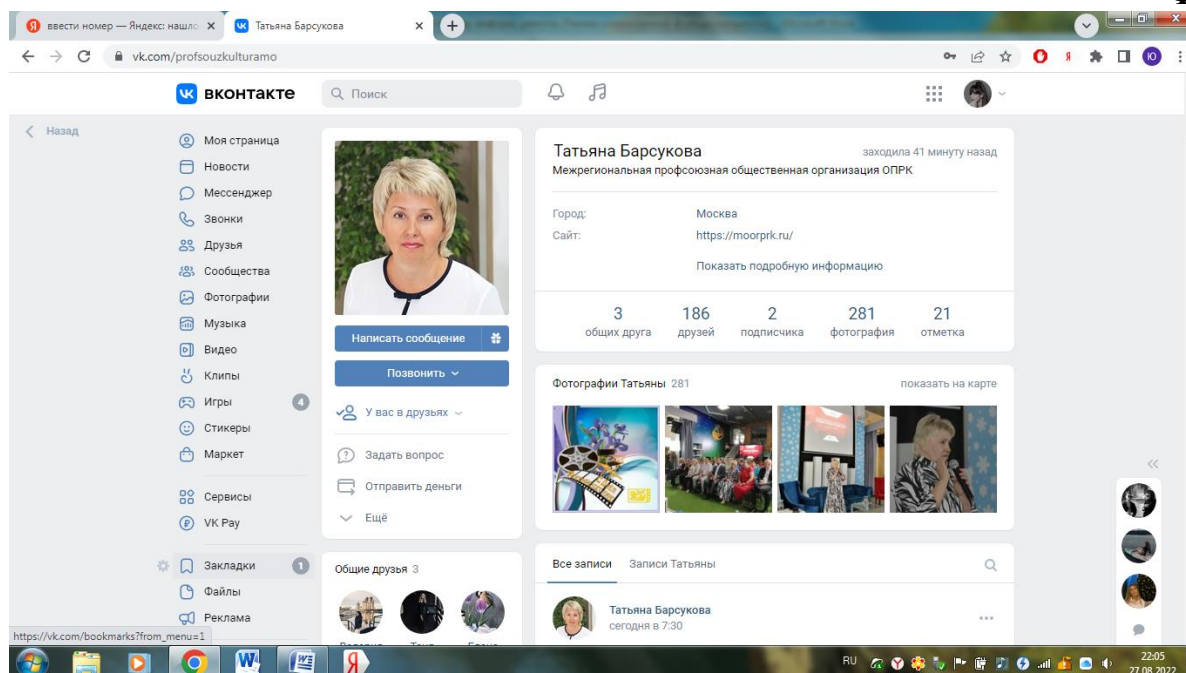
ввести номер — Яндекс: нашло ×
Татьяна Барсукова ×
vk.com/profsouzkulturamo

вконтакте
Поиск

Назад
Моя страница
Новости
Мессенджер
Звонки
Друзья
Сообщества
Фотографии
Музыка
Видео
Клипы
Игры 4
Стикеры
Маркет
Сервисы
VK Pay
Закладки 1
Файлы
Реклама

Написать сообщение
Позвонить
У вас в друзьях
Задать вопрос
Отправить деньги
Ещё

Общие друзья 3

Татьяна Барсукова
заходила 41 минуту назад
Межрегиональная профсоюзная общественная организация ОПРК
Город: Москва
Сайт: https://moorprk.ru/
Показать подробную информацию

| 3 | 186 | 2 | 281 | 21 |
|---|---|---|---|---|
| общих друга | друзей | подписчика | фотография | отметка |

Фотографии Татьяны 281
показать на карте

Все записи
Записи Татьяны

Татьяна Барсукова
сегодня в 7:30

https://vk.com/bookmarks?from_menu=1

RU
22:05
27.08.2022